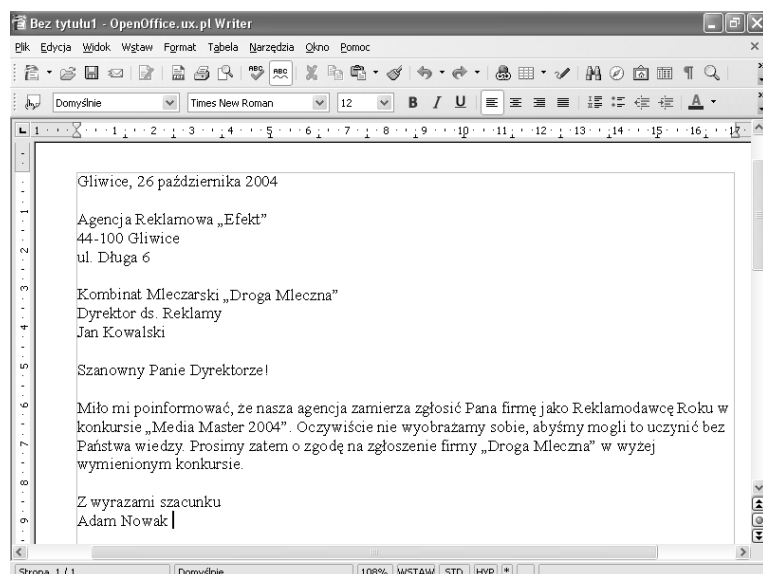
Bez tytułu1 - OpenOffice.ux.pl Writer

Plik Edycja Widok Wstaw Format Tabela Narzędzia Okno Pomoc

Domyślnie Times New Roman 12

Gliwice, 26 października 2004

Agencja Reklamowa „Efekt”
44-100 Gliwice
ul. Długa 6

Kombinat Mleczarski „Droga Mleczna”
Dyrektor ds. Reklamy
Jan Kowalski

Szanowny Panie Dyrektorze!

Miło mi poinformować, że nasza agencja zamierza zgłosić Pana firmę jako Reklamodawcę Roku w konkursie „Media Master 2004”. Oczywiście nie wyobrażamy sobie, abyśmy mogli to uczynić bez Państwa wiedzy. Prosimy zatem o zgodę na zgłoszenie firmy „Droga Mleczna” w wyżej wymienionym konkursie.

Z wyrazami szacunku
Adam Nowak

Strona 1 / 1 Domyślnie 108% WSTAW STD HYP *